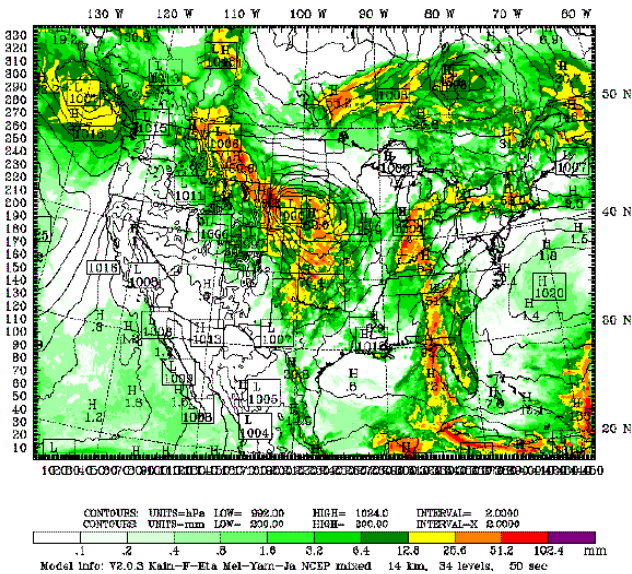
130 W 120 W 110 W 100 W 90 W 80 W 70 W 60 W

330
320
310
300
290
280
270
260
250
240
230
220
210
200
190
180
170
160
150
140
130
120
110
100
90
80
70
60
50
40
30
20
10

50 N
40 N
30 N
20 N

L 1002
L 1013
H 1026
L 1006
L 1005
L 1011
L 1005
L 996
H 1006
L 1018
L 1009
H 1003
H 1013
L 1007
L 1008
L 1016
H 1020
L 1008
L 995
L 1004
L 998
L 1007

CONTOURS: UNITS=hPa LOW= 992.00 HIGH= 1024.0 INTERVAL= 2.0000
CONTOURS: UNITS=mm LOW= 200.00 HIGH= 300.00 INTERVAL= 2.0000

.1 .2 .4 .8 1.6 3.2 6.4 12.8 25.6 51.2 102.4 mm

Model info: V2.0.3 Kain-F-Eta Mel-Yam-Ja NCEP mixed 14 km, 34 levels, 50 sec